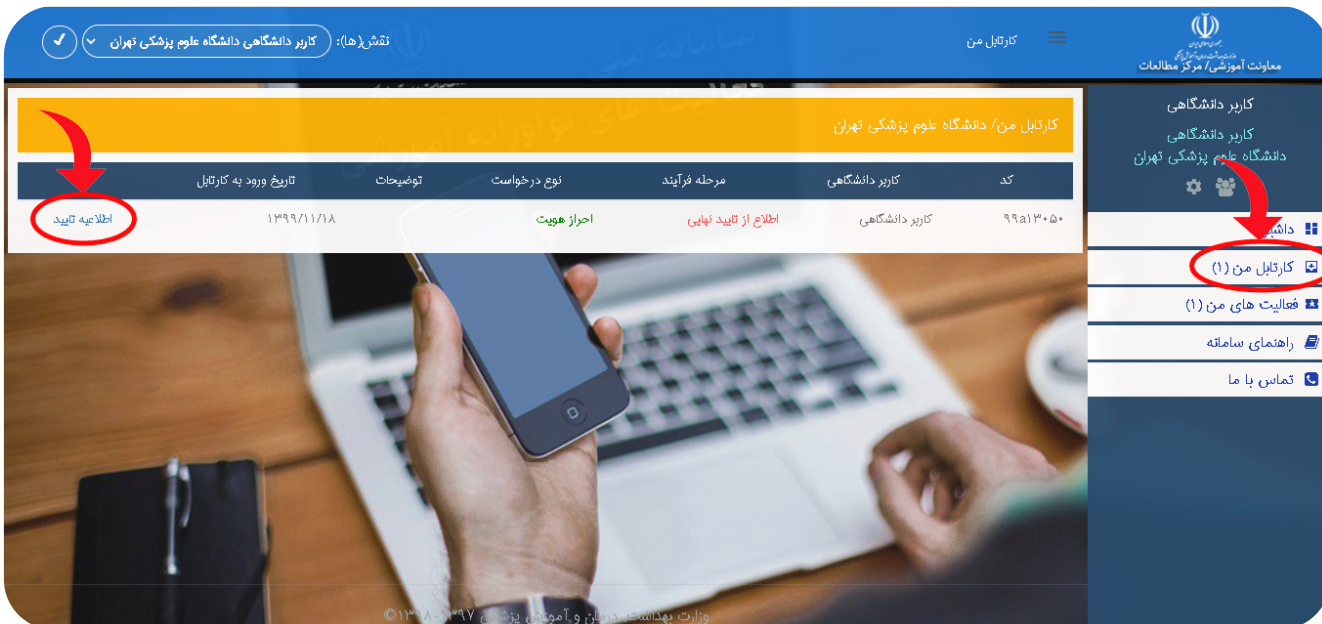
معاونت آموزشی/ مرکز مطالعات

کارتابل من

نقش(ها): کاربر دانشگاهی دانشگاه علوم پزشکی تهران

کاربر دانشگاهی

کاربر دانشگاهی
دانشگاه علوم پزشکی تهران

داشبورد

کارتابل من (۱)

فعالیت های من (۱)

راهنمای سامانه

تماس با ما

کارتابل من/ دانشگاه علوم پزشکی تهران

| کد | کاربر دانشگاهی | مرحله فرآیند | نوع درخواست | توضیحات | تاریخ ورود به کارتابل | |
|---|---|---|---|---|---|---|
| ۹۹a۱۳۰۵۰ | کاربر دانشگاهی | اطلاع از تایید نهایی | احراز هویت | | ۱۳۹۹/۱۱/۱۸ | اطلاعیه تایید |

وزارت بهداشت، درمان و آموزش پزشکی ۱۳۹۷-۱۳۹۸©